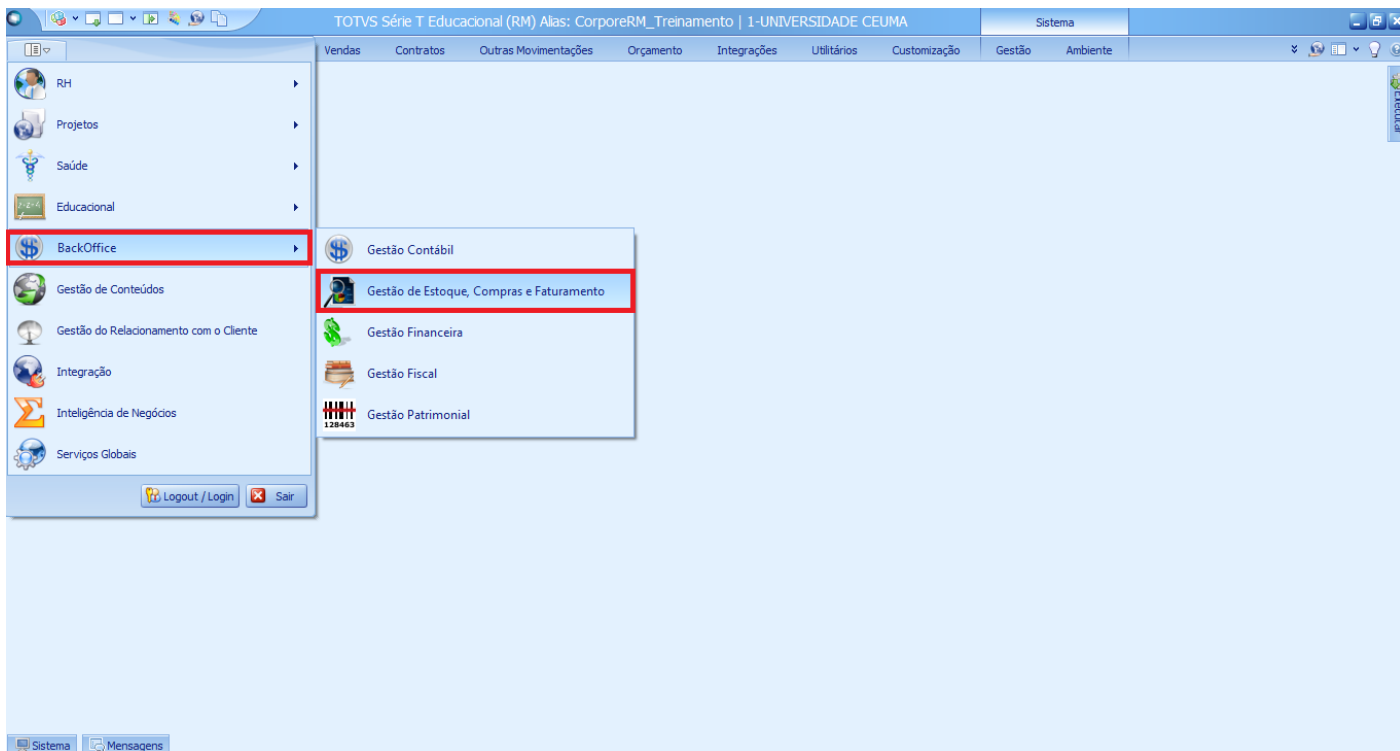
TOTVS Série T Educacional (RM) Alias: CorporeRM_Treinamento | 1-UNIVERSIDADE CEUMA

Sistema

Vendas Contratos Outras Movimentações Orçamento Integrações Utilitários Customização Gestão Ambiente

RH

Projetos

Saúde

Educacional

BackOffice

Gestão de Conteúdos

Gestão do Relacionamento com o Cliente

Integração

Inteligência de Negócios

Serviços Globais

Logout / Login

Sair

Gestão Contábil

Gestão de Estoque, Compras e Faturamento

Gestão Financeira

Gestão Fiscal

128463

Gestão Patrimonial

Executar

Sistema

Mensagens